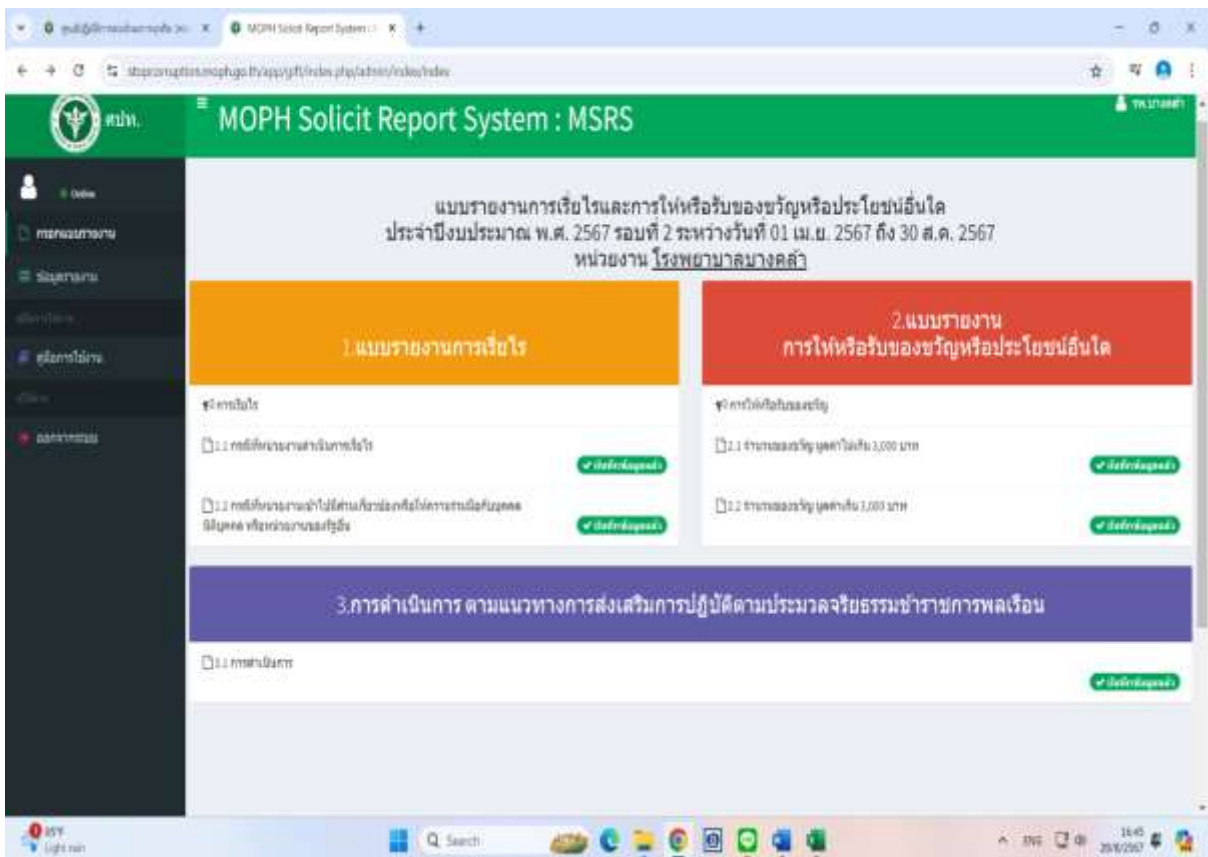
MOPH Solicit Report System : MSRS

สป.

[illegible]

Online

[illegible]

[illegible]

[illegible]

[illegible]

แบบรายงานการเรียไรและการให้หรือรับของขวัญหรือประโยชน์อื่นใด
ประจำปีงบประมาณ พ.ศ. 2567 รอบที่ 2 ระหว่างวันที่ 01 เม.ย. 2567 ถึง 30 ส.ค. 2567
หน่วยงาน โรงพยาบาลบางคล้า

1.แบบรายงานการเรี่ยไร

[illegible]

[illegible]

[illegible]

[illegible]

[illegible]

2.แบบรายงาน
การให้หรือรับของขวัญหรือประโยชน์อื่นใด

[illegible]

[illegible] 3,000 บาท

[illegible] 3,000 บาท

3.การดำเนินการ ตามแนวทางการส่งเสริมการปฏิบัติตามประมวลจริยธรรมข้าราชการพลเรือน

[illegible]

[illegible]

Search

16:45
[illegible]